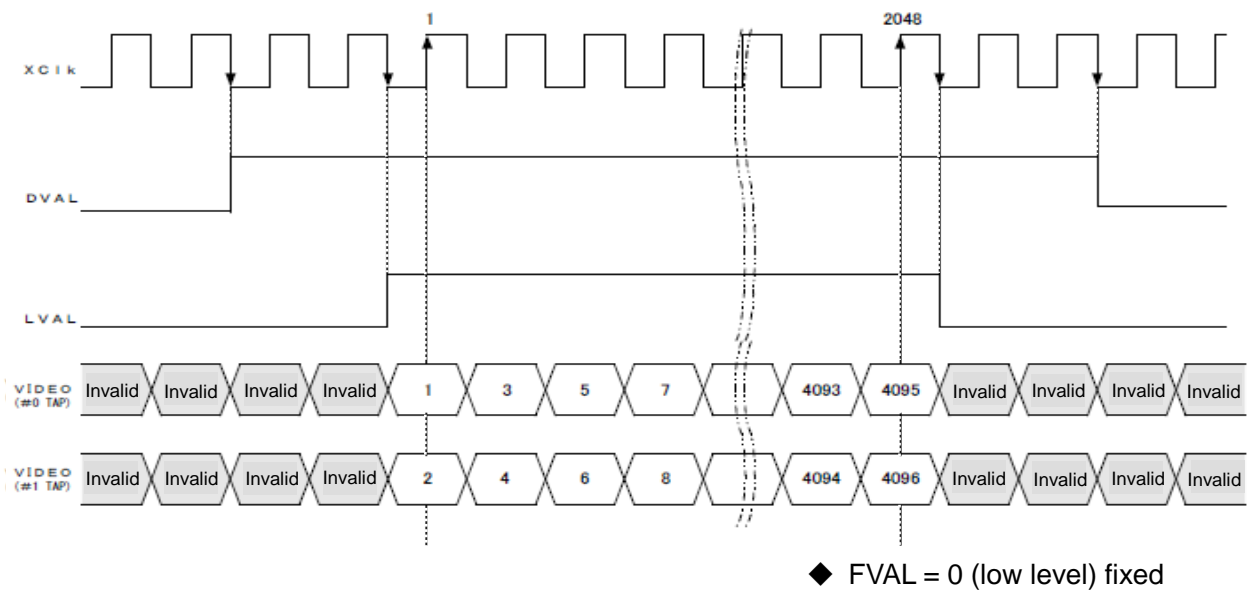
1

2048

XClk

DVAL

LVAL

VIDEO (#0 TAP)

Invalid Invalid Invalid Invalid 1 3 5 7 4093 4095 Invalid Invalid Invalid Invalid

VIDEO (#1 TAP)

Invalid Invalid Invalid Invalid 2 4 6 8 4094 4096 Invalid Invalid Invalid Invalid

◆ FVAL = 0 (low level) fixed